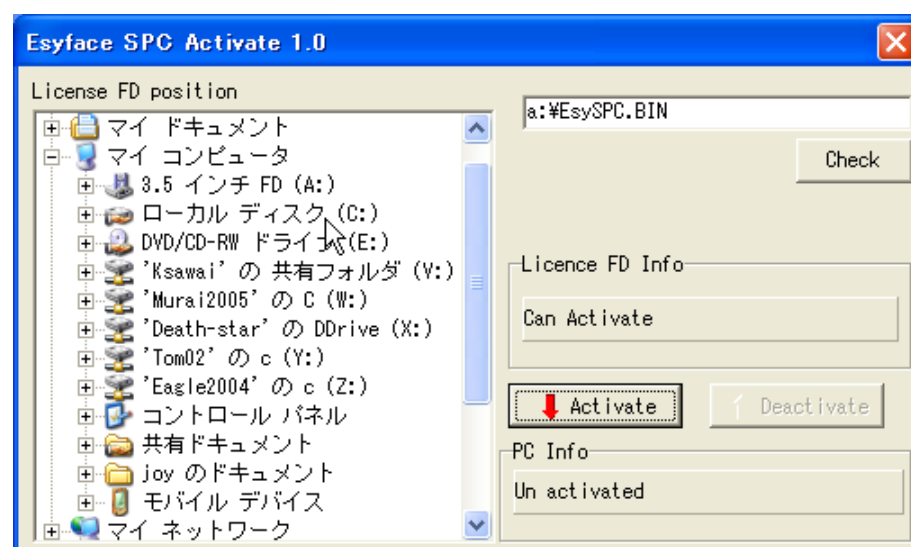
Esyface SPC Activate 1.0

License FD position

マイ ドキュメント
マイ コンピュータ
3.5 インチ FD (A:)
ローカル ディスク (C:)
DVD/CD-RW ドライブ (E:)
'Ksawai' の 共有フォルダ (V:)
'Murai2005' の C (W:)
'Death-star' の DDrive (X:)
'Tom02' の c (Y:)
'Eagle2004' の c (Z:)
コントロール パネル
共有ドキュメント
joy のドキュメント
モバイル デバイス
マイ ネットワーク

a:¥EsySPC.BIN

Check

Licence FD Info

Can Activate

Activate

Deactivate

PC Info

Un activated